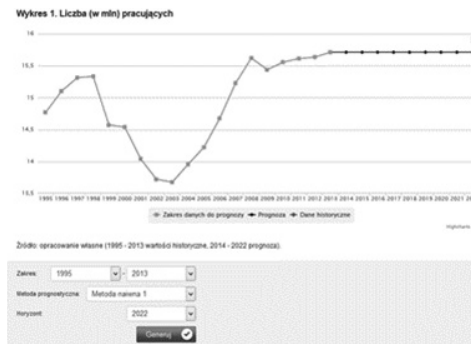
Wykres 1. Liczba (w mln) pracujących

16

15,5

15

14,5

14

13,5

1995 1996 1997 1998 1999 2000 2001 2002 2003 2004 2005 2006 2007 2008 2009 2010 2011 2012 2013 2014 2015 2016 2017 2018 2019 2020 2021 20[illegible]

Zakres danych do prognozy   Prognoza   Dane historyczne

Highcharts

Źródło: opracowanie własne (1995 - 2013 wartości historyczne, 2014 - 2022 prognoza).

Zakres: 1995 - 2013

Metoda prognostyczna: Metoda naiwna 1

Horyzont: 2022

Generuj